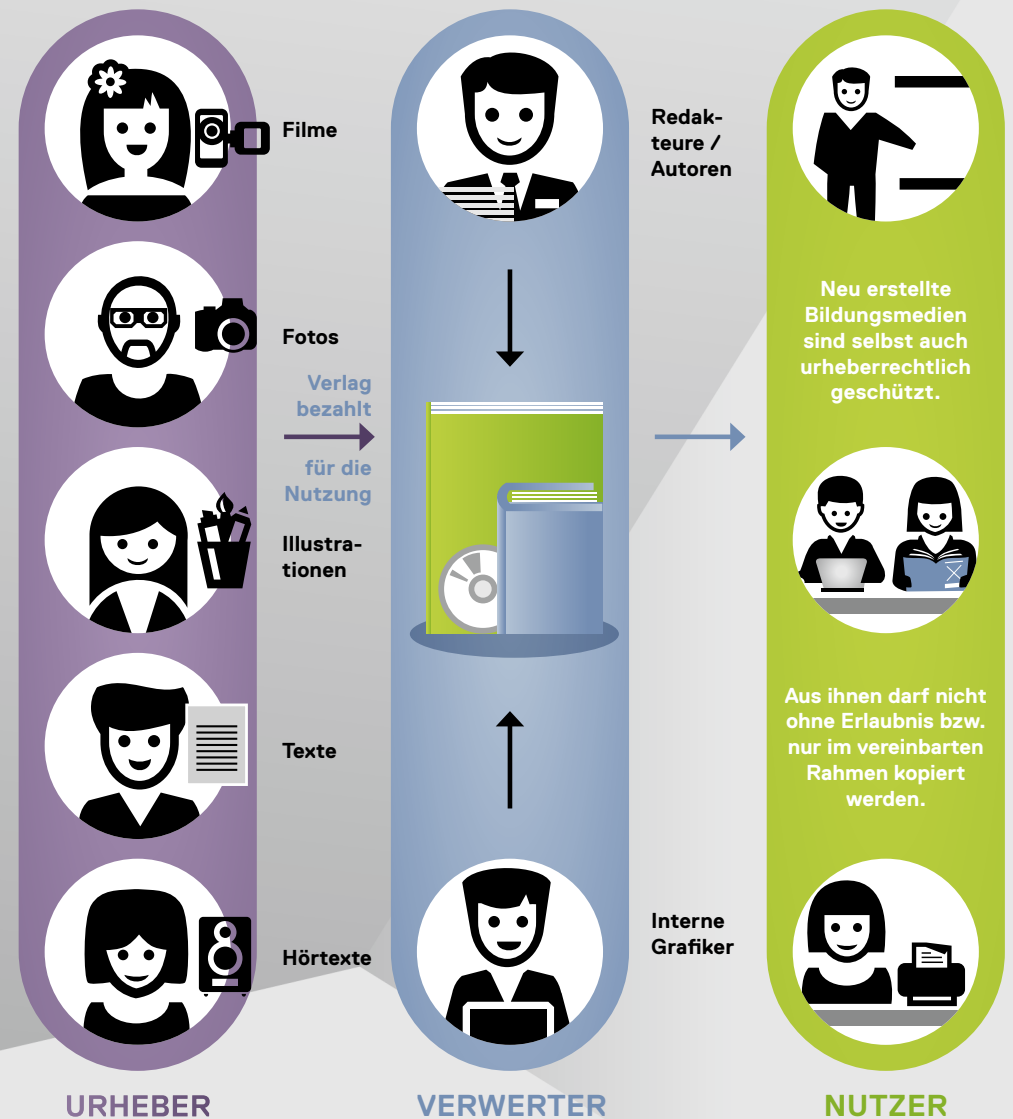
Filme

Fotos

Verlag bezahlt

für die Nutzung

Illustrationen

Texte

Hörtexte

Redakteure / Autoren

Interne Grafiker

Neu erstellte Bildungsmedien sind selbst auch urheberrechtlich geschützt.

Aus ihnen darf nicht ohne Erlaubnis bzw. nur im vereinbarten Rahmen kopiert werden.

URHEBER

VERWERTER

NUTZER